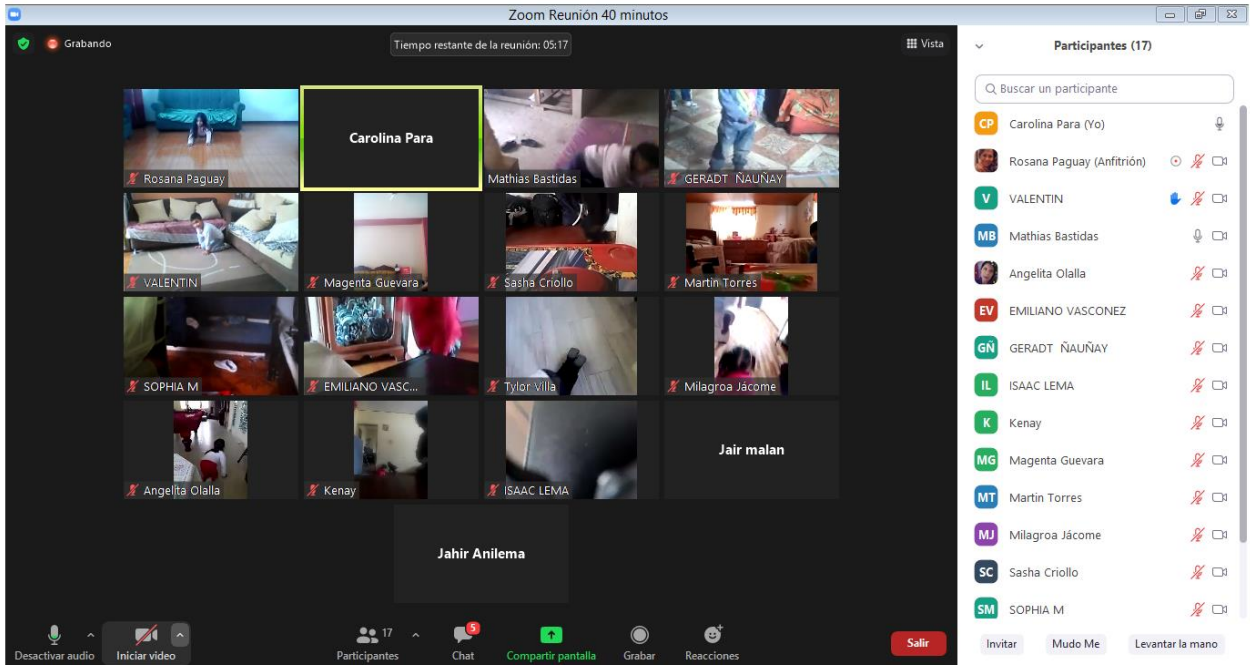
Zoom Reunión 40 minutos

Grabando

Tiempo restante de la reunión: 05:17

Vista

Rosana Paguay

Carolina Para

Mathias Bastidas

GERADT ÑAUÑAY

VALENTIN

Magenta Guevara

Sasha Criollo

Martin Torres

SOPHIA M

EMILIANO VASC...

Tylor Villa

Milagroa Jácome

Angelita Olalla

Kenay

ISAAC LEMA

Jair malan

Jahir Anilema

Desactivar audio

Iniciar video

17

Participantes

5

Chat

Compartir pantalla

Grabar

Reacciones

Salir

Participantes (17)

Buscar un participante

CP Carolina Para (Yo)

Rosana Paguay (Anfitrión)

V VALENTIN

MB Mathias Bastidas

Angelita Olalla

EV EMILIANO VASCONEZ

GÑ GERADT ÑAUÑAY

IL ISAAC LEMA

K Kenay

MG Magenta Guevara

MT Martin Torres

MJ Milagroa Jácome

SC Sasha Criollo

SM SOPHIA M

Invitar

Mudo Me

Levantar la mano